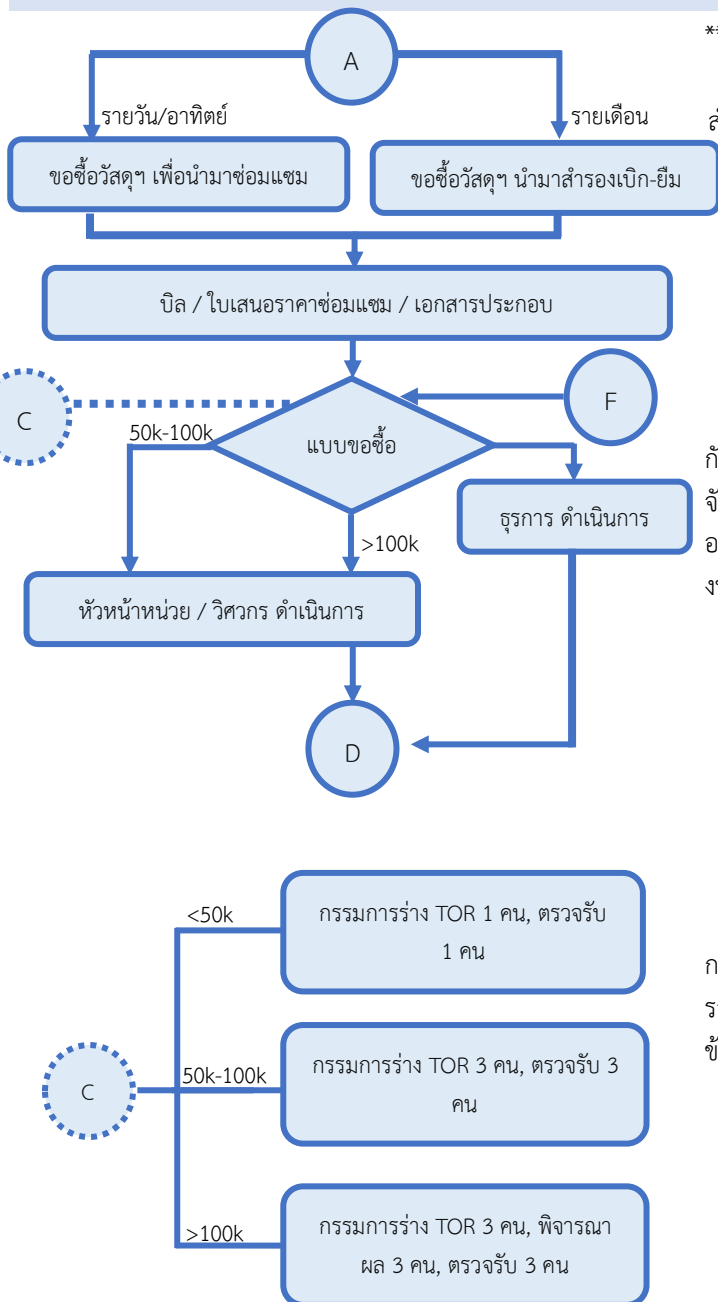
A

รายวัน/อาทิตย์

รายเดือน

ขอซื้อวัสดุฯ เพื่อนำมาซ่อมแซม

ขอซื้อวัสดุฯ นำมาสำรองเบิก-ยืม

บิล / ใบเสนอราคาซ่อมแซม / เอกสารประกอบ

C

F

50k-100k

แบบขอซื้อ

ธุรการ ดำเนินการ

>100k

หัวหน้าหน่วย / วิศวกร ดำเนินการ

D

<50k

กรรมการร่าง TOR 1 คน, ตรวจรับ 1 คน

C

50k-100k

กรรมการร่าง TOR 3 คน, ตรวจรับ 3 คน

>100k

กรรมการร่าง TOR 3 คน, พิจารณาผล 3 คน, ตรวจรับ 3 คน

**

ส

ก

จั

อ

ง

ก

ร

ข้